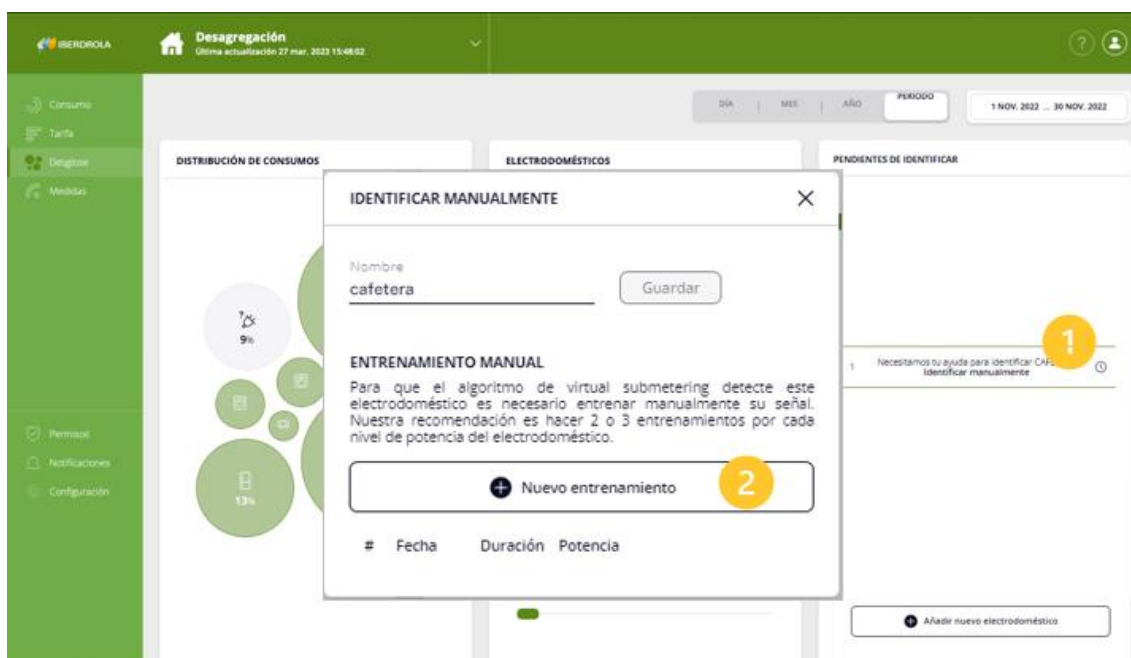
IBERDROLA

Desagregación
Última actualización 27 mar. 2023 15:48:02

Consumo
Tarifa
Desglose
Medidas

Permisos
Notificaciones
Configuración

DÍA | MES | AÑO | PERIODO

1 NOV. 2022 ... 30 NOV. 2022

DISTRIBUCIÓN DE CONSUMOS

9%

13%

ELECTRODOMÉSTICOS

PENDIENTES DE IDENTIFICAR

1 Necesitamos tu ayuda para identificar CAF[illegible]
Identificar manualmente

1

IDENTIFICAR MANUALMENTE

Nombre
cafetera

Guardar

ENTRENAMIENTO MANUAL

Para que el algoritmo de virtual submetering detecte este electrodoméstico es necesario entrenar manualmente su señal. Nuestra recomendación es hacer 2 o 3 entrenamientos por cada nivel de potencia del electrodoméstico.

Nuevo entrenamiento

2

| # | Fecha | Duración | Potencia |
|---|---|---|---|

Añadir nuevo electrodoméstico